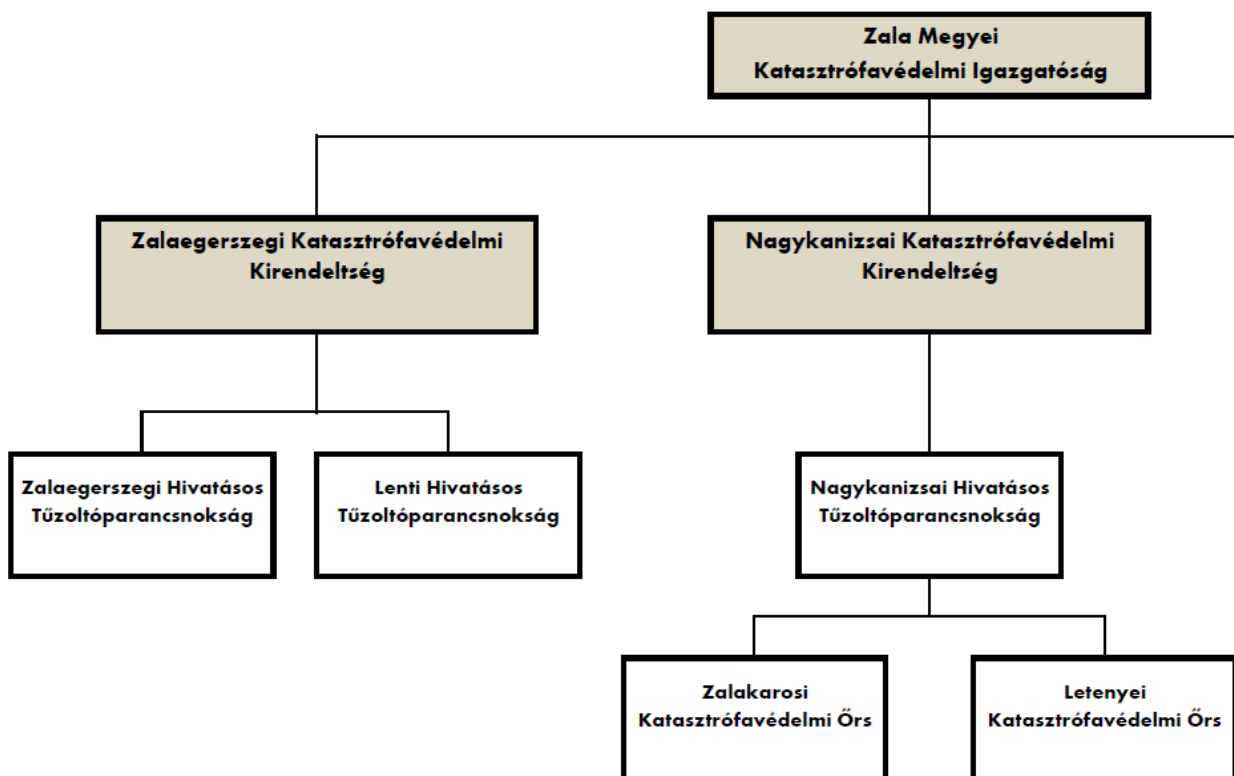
Zala Megyei Katasztrófavédelmi Igazgatóság

Zalaegerszegi Katasztrófavédelmi Kirendeltség

Nagykanizsai Katasztrófavédelmi Kirendeltség

Zalaegerszegi Hivatásos Tűzoltóparancsnokság

Lenti Hivatásos Tűzoltóparancsnokság

Nagykanizsai Hivatásos Tűzoltóparancsnokság

Zalakarosi Katasztrófavédelmi Őrs

Letenyei Katasztrófavédelmi Őrs